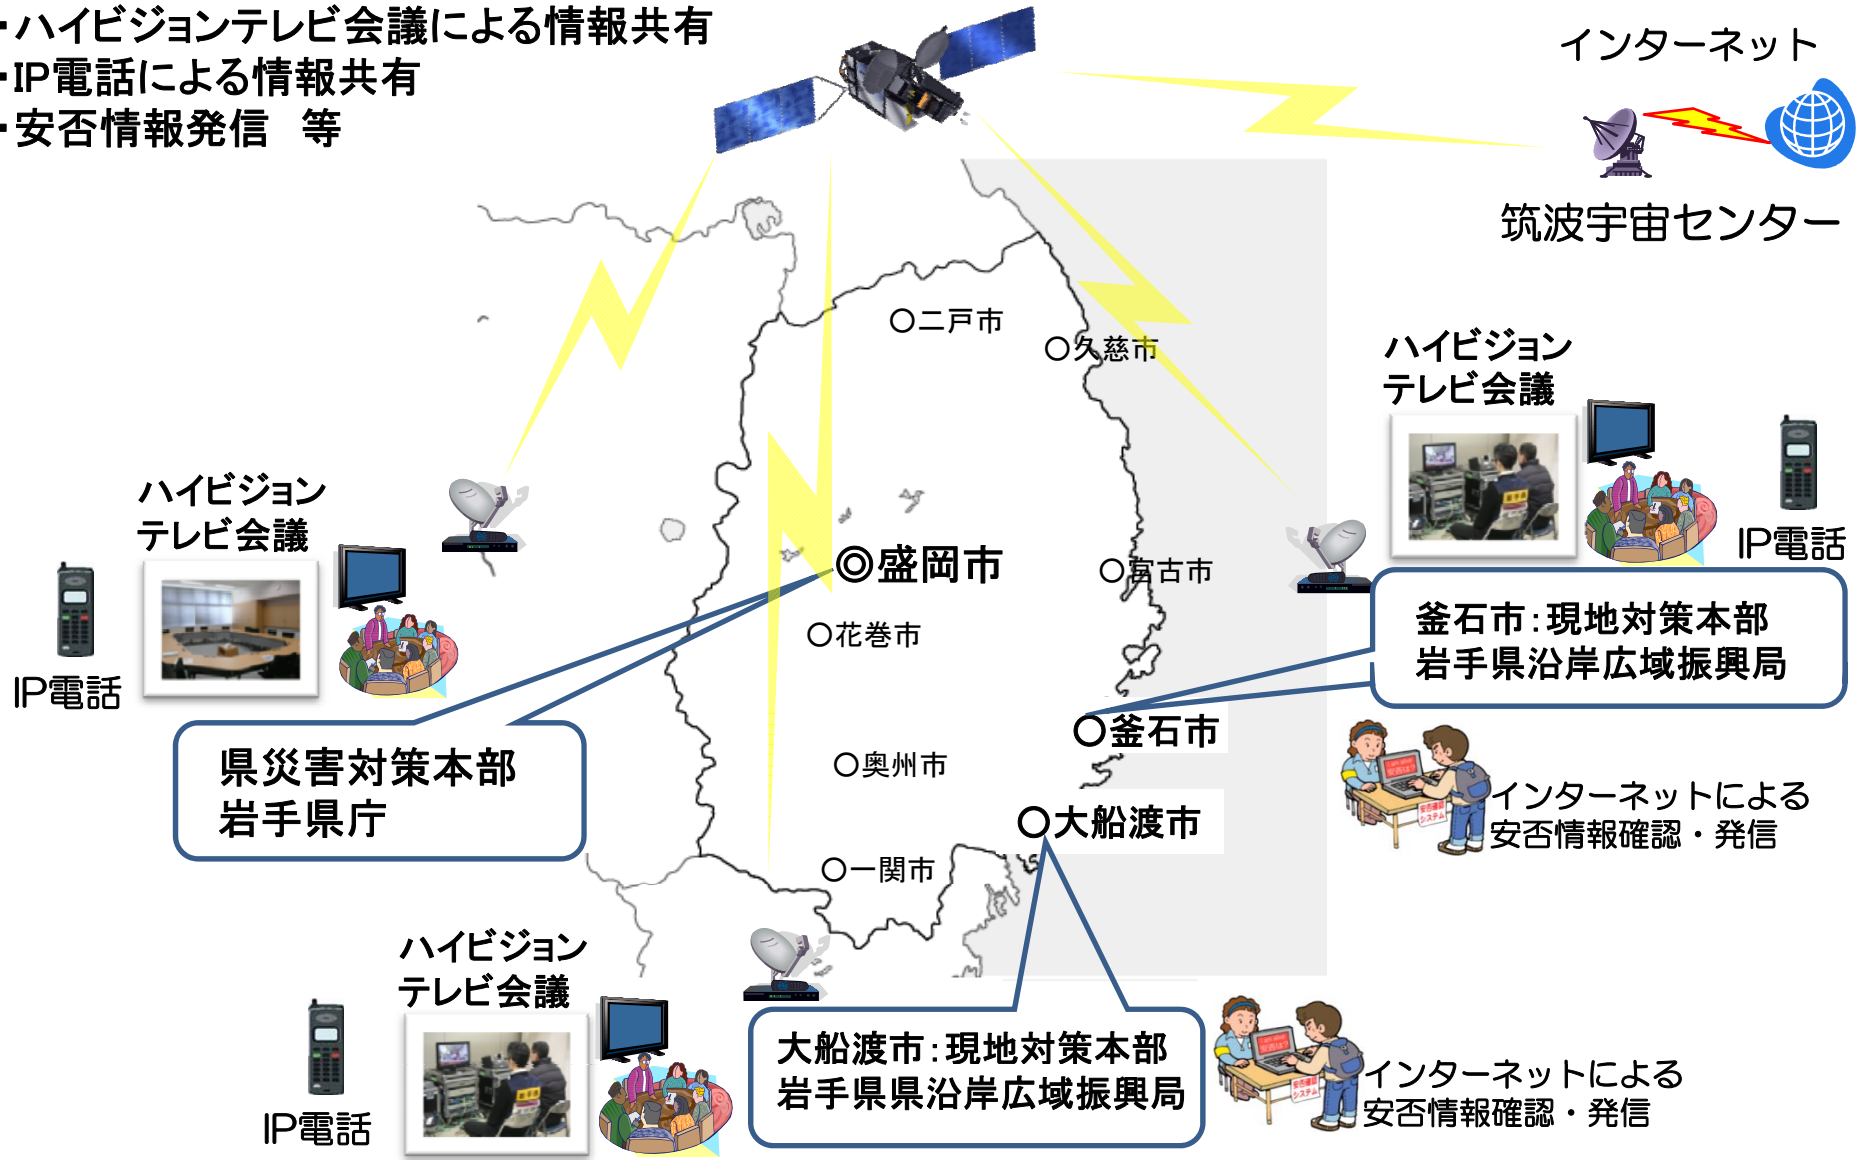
・ハイビジョンテレビ会議による情報共有
・IP電話による情報共有
・安否情報発信　等

インターネット

筑波宇宙センター

○二戸市

○久慈市

ハイビジョン
テレビ会議

IP電話

ハイビジョン
テレビ会議

IP電話

◎盛岡市

○宮古市

釜石市：現地対策本部
岩手県沿岸広域振興局

○花巻市

県災害対策本部
岩手県庁

○釜石市

インターネットによる
安否情報確認・発信

○奥州市

○大船渡市

○一関市

ハイビジョン
テレビ会議

IP電話

大船渡市：現地対策本部
岩手県県沿岸広域振興局

インターネットによる
安否情報確認・発信